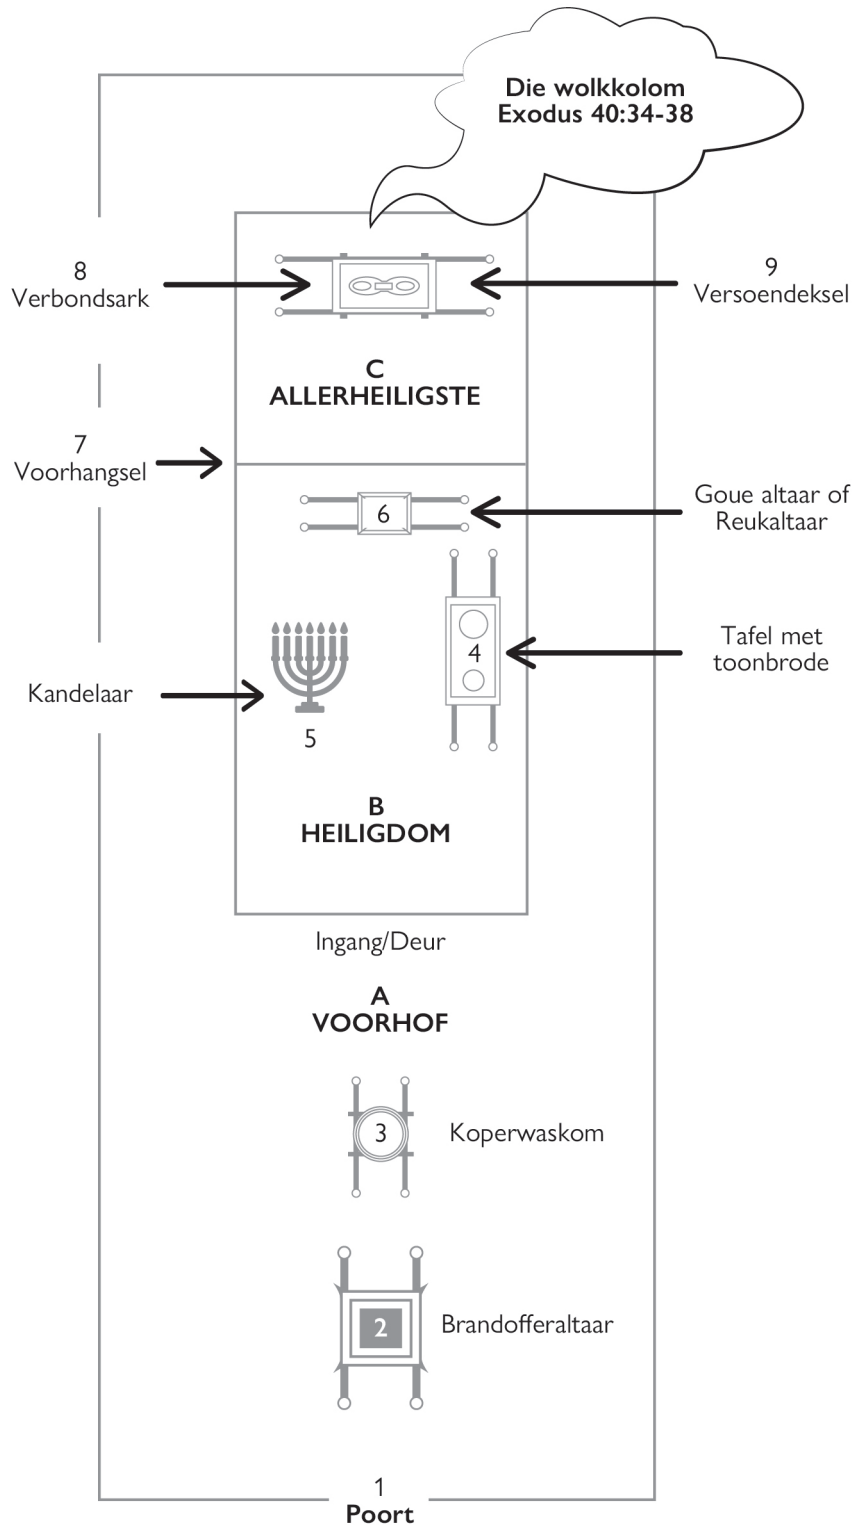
Die wolkkolom
Exodus 40:34-38

8
Verbondsark

9
Versoendeksel

C
ALLERHEILIGSTE

7
Voorhangsel

6

Goue altaar of
Reukaltaar

4

Tafel met
toonbrode

Kandelaar

5

B
HEILIGDOM

Ingang/Deur

A
VOORHOF

3

Koperwaskom

2

Brandofferaltaar

1
Poort